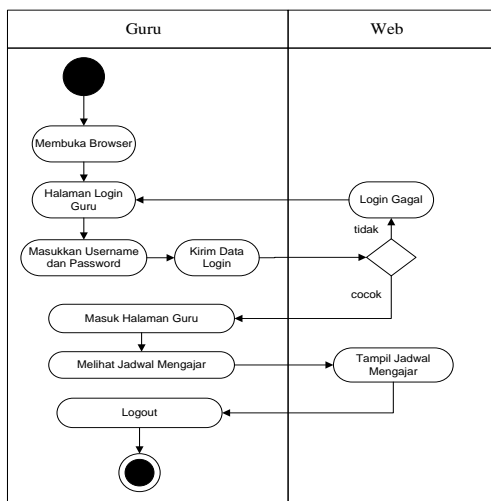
| Guru | Web |
|---|---|

Membuka Browser

Halaman Login Guru

Login Gagal

tidak

Masukkan Username dan Password

Kirim Data Login

cocok

Masuk Halaman Guru

Melihat Jadwal Mengajar

Tampil Jadwal Mengajar

Logout